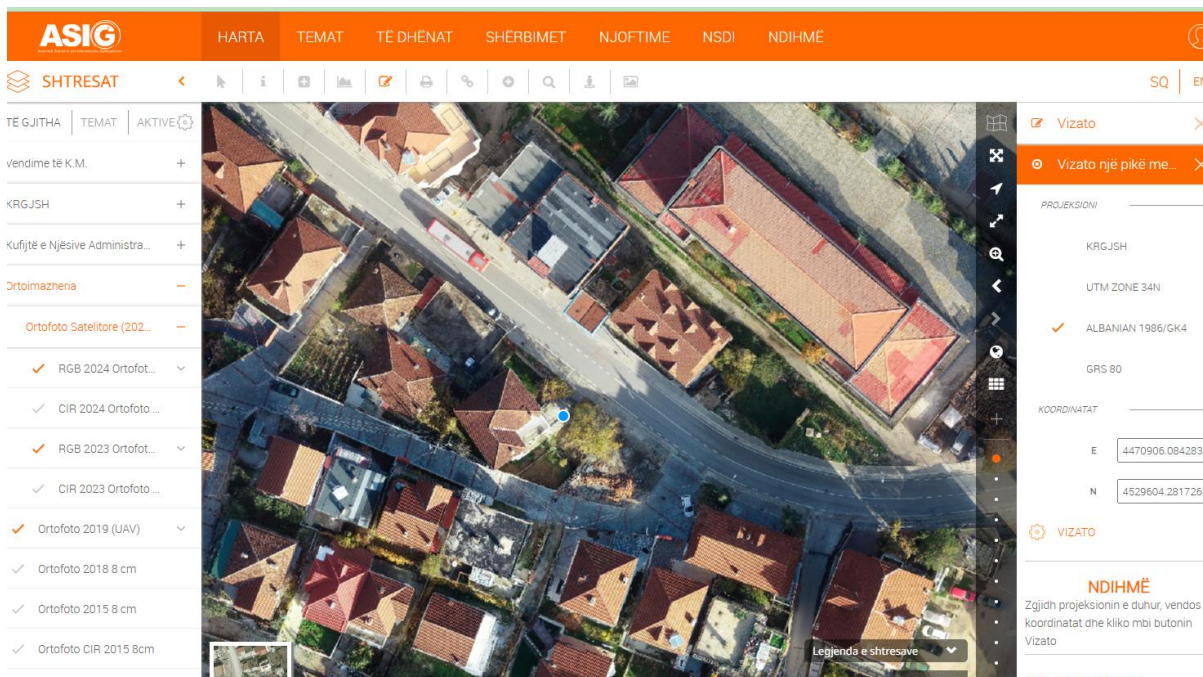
ASIG

HARTA TEMAT TË DHËNAT SHËRBIMET NJOFTIME NSDI NDIHMË

SHTRESAT

SQ EN

TË GJITHA TEMAT AKTIVE

Vendime të K.M.

KRGJSH

Kufijtë e Njësive Administra...

Ortoimazheria

Ortofoto Satelitore (202...

RGB 2024 Ortofot...

CIR 2024 Ortofoto ...

RGB 2023 Ortofot...

CIR 2023 Ortofoto ...

Ortofoto 2019 (UAV)

Ortofoto 2018 8 cm

Ortofoto 2015 8 cm

Ortofoto CIR 2015 8cm

Legjenda e shtresave

Vizato

Vizato një pikë me...

PROJEKSIONI

KRGJSH

UTM ZONE 34N

ALBANIAN 1986/GK4

GRS 80

KOORDINATAT

E 4470906.084283

N 4529604.281726

VIZATO

NDIHMË

Zgjidh projeksionin e duhur, vendos koordinatat dhe kliko mbi butonin Vizato